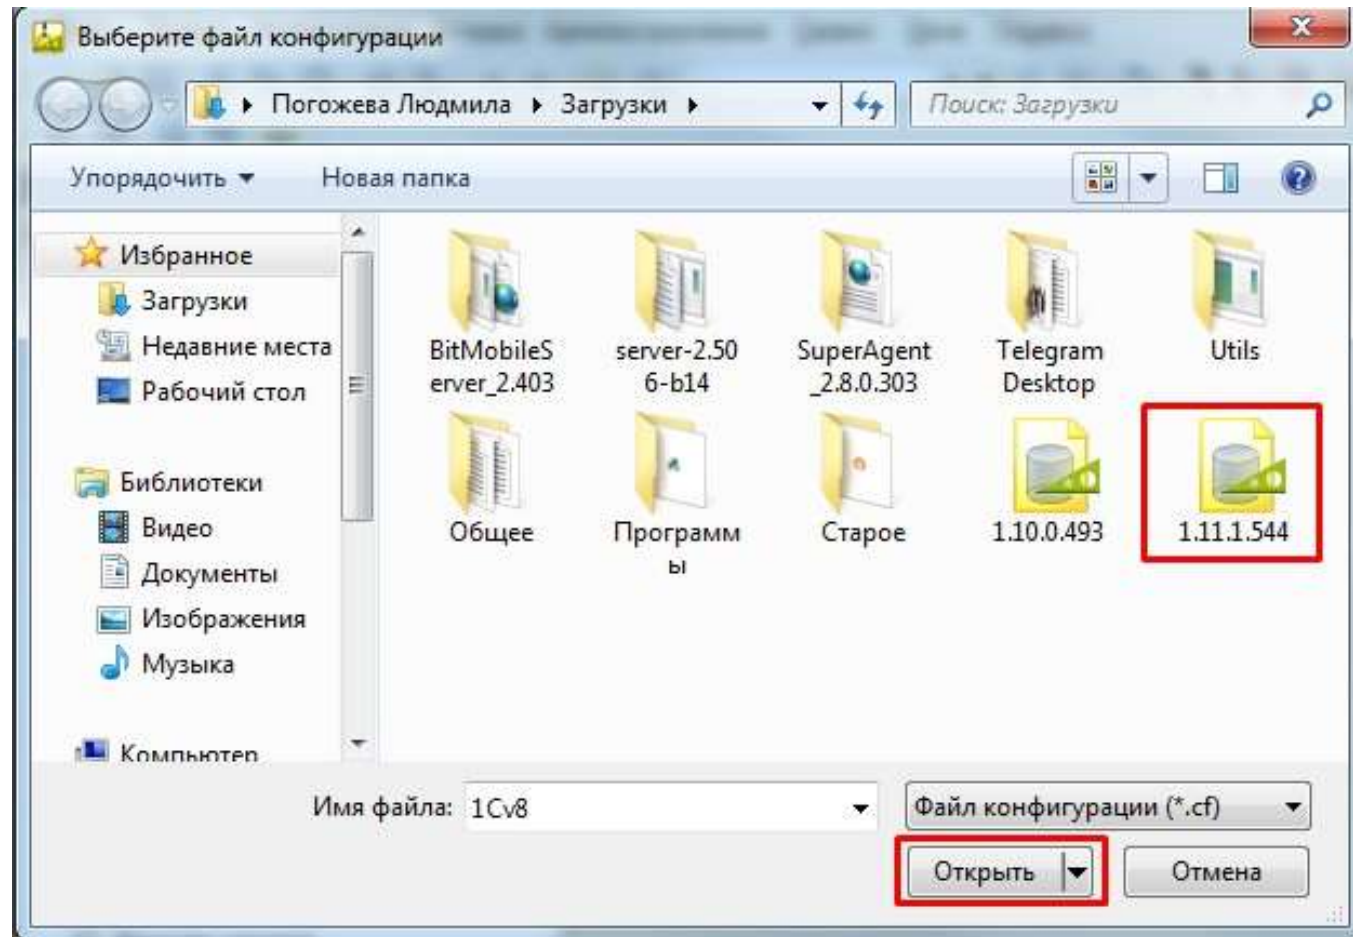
Выберите файл конфигурации

Погожева Людмила ▸ Загрузки ▸

Поиск: Загрузки

Упорядочить ▾ Новая папка

Избранное
Загрузки
Недавние места
Рабочий стол

Библиотеки
Видео
Документы
Изображения
Музыка

Компьютер

BitMobileServer_2.403
server-2.506-b14
SuperAgent_2.8.0.303
Telegram Desktop
Utils
Общее
Программы
Старое
1.10.0.493
1.11.1.544

Имя файла: 1Cv8
Файл конфигурации (*.cf)
Открыть
Отмена